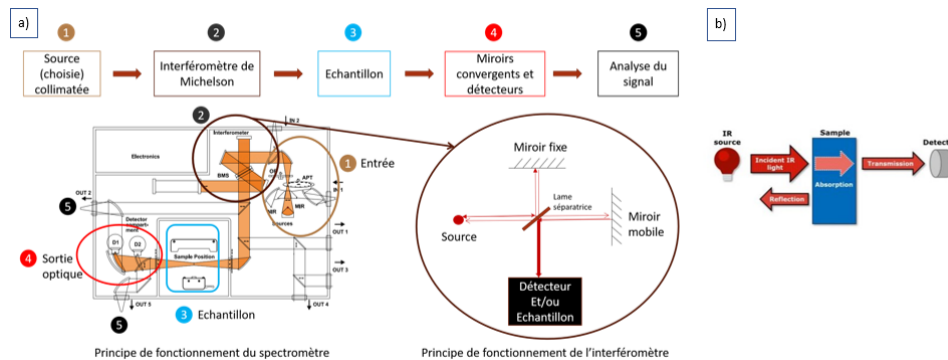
a)

1 Source (choisie) collimatée

2 Interféromètre de Michelson

3 Echantillon

4 Miroirs convergents et détecteurs

5 Analyse du signal

2

Interferometer

IN 2

Electronics

BMS

CH

APT

IN 1

1 Entrée

MR

MIR

Sources

OUT 2

5

Detector

D1

D2

OUT 1

4 Sortie optique

Sample Position

OUT 3

OUT 4

OUT 5

5

3 Echantillon

Principe de fonctionnement du spectromètre

Miroir fixe

Lame séparatrice

Source

Miroir mobile

Détecteur Et/ou Echantillon

Principe de fonctionnement de l'interféromètre

b)

IR source

Incident IR light

Sample

Absorption

Transmission

Reflection

Detect